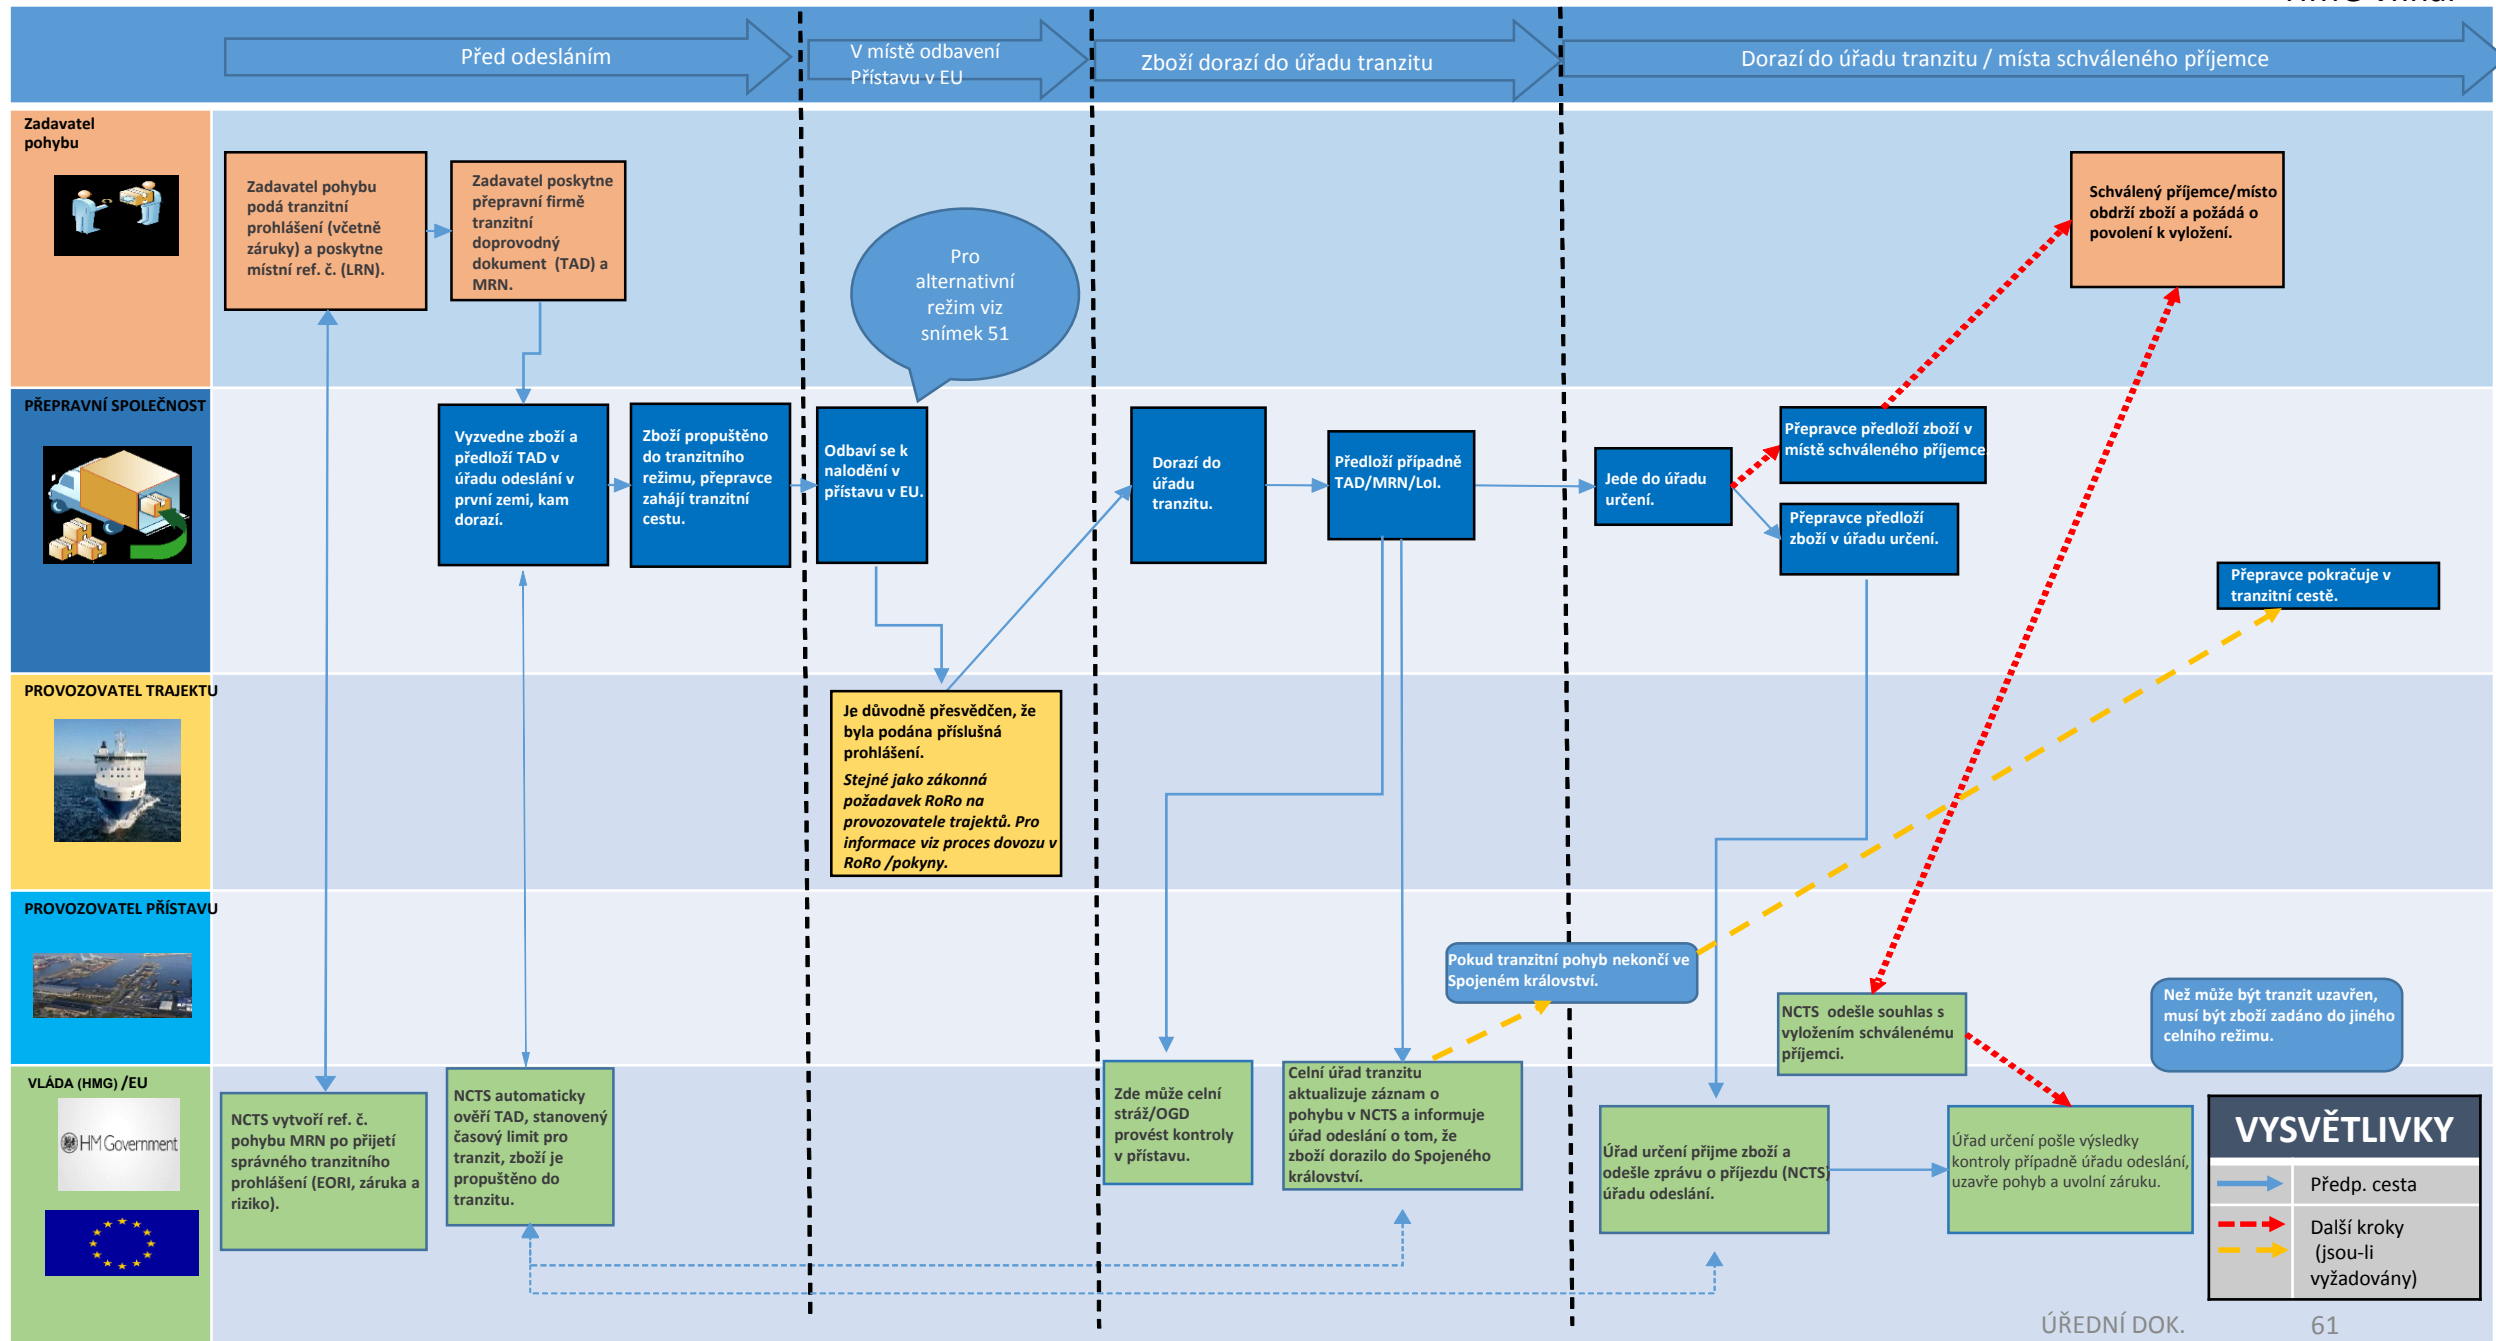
Před odesláním

V místě odbavení Přístavu v EU

Zboží dorazí do úřadu tranzitu

Dorazí do úřadu tranzitu / místa schváleného příjemce

Zadavatel pohybu

Zadavatel pohybu podá tranzitní prohlášení (včetně záruky) a poskytne místní ref. č. (LRN).

Zadavatel poskytne přepravní firmě tranzitní doprovodný dokument (TAD) a MRN.

Pro alternativní režim viz snímek 51

Schválený příjemce/místo obdrží zboží a požádá o povolení k vyložení.

PŘEPRAVNÍ SPOLEČNOST

Vyzvedne zboží a předloží TAD v úřadu odeslání v první zemi, kam dorazí.

Zboží propuštěno do tranzitního režimu, přepravce zahájí tranzitní cestu.

Odbaví se k nalodění v přístavu v EU.

Dorazí do úřadu tranzitu.

Předloží případně TAD/MRN/LoI.

Jede do úřadu určení.

Přepravce předloží zboží v místě schváleného příjemce.

Přepravce předloží zboží v úřadu určení.

Přepravce pokračuje v tranzitní cestě.

PROVOZOVATEL TRAJEKTU

Je důvodně přesvědčen, že byla podána příslušná prohlášení.

Stejné jako zákonná požadavek RoRo na provozovatele trajektů. Pro informace viz proces dovozu v RoRo /pokyny.

PROVOZOVATEL PŘÍSTAVU

Pokud tranzitní pohyb nekončí ve Spojeném království.

NCTS odešle souhlas s vyložením schválenému příjemci.

Než může být tranzit uzavřen, musí být zboží zadáno do jiného celního režimu.

VLÁDA (HMG) /EU

HM Government

NCTS vytvoří ref. č. pohybu MRN po přijetí správného tranzitního prohlášení (EORI, záruka a riziko).

NCTS automaticky ověří TAD, stanovený časový limit pro tranzit, zboží je propuštěno do tranzitu.

Zde může celní stráž/OGD provést kontroly v přístavu.

Celní úřad tranzitu aktualizuje záznam o pohybu v NCTS a informuje úřad odeslání o tom, že zboží dorazilo do Spojeného království.

Úřad určení přijme zboží a odešle zprávu o příjezdu (NCTS) úřadu odeslání.

Úřad určení pošle výsledky kontroly případně úřadu odeslání, uzavře pohyb a uvolní záruku.

VYSVĚTLIVKY

Předp. cesta

Další kroky (jsou-li vyžadovány)

ÚŘEDNÍ DOK.

61